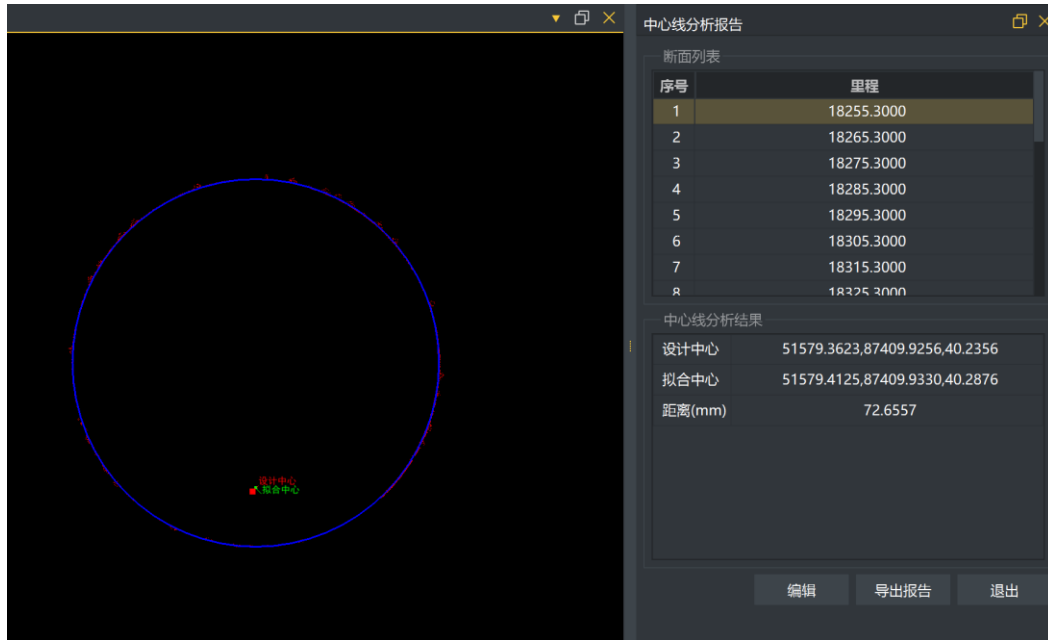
设计中心
拟合中心

中心线分析报告

断面列表

| 序号 | 里程 |
|---|---|
| 1 | 18255.3000 |
| 2 | 18265.3000 |
| 3 | 18275.3000 |
| 4 | 18285.3000 |
| 5 | 18295.3000 |
| 6 | 18305.3000 |
| 7 | 18315.3000 |
| 8 | 18325.3000 |

中心线分析结果

| 设计中心 | 51579.3623,87409.9256,40.2356 |
|---|---|
| 拟合中心 | 51579.4125,87409.9330,40.2876 |
| 距离(mm) | 72.6557 |

编辑
导出报告
退出